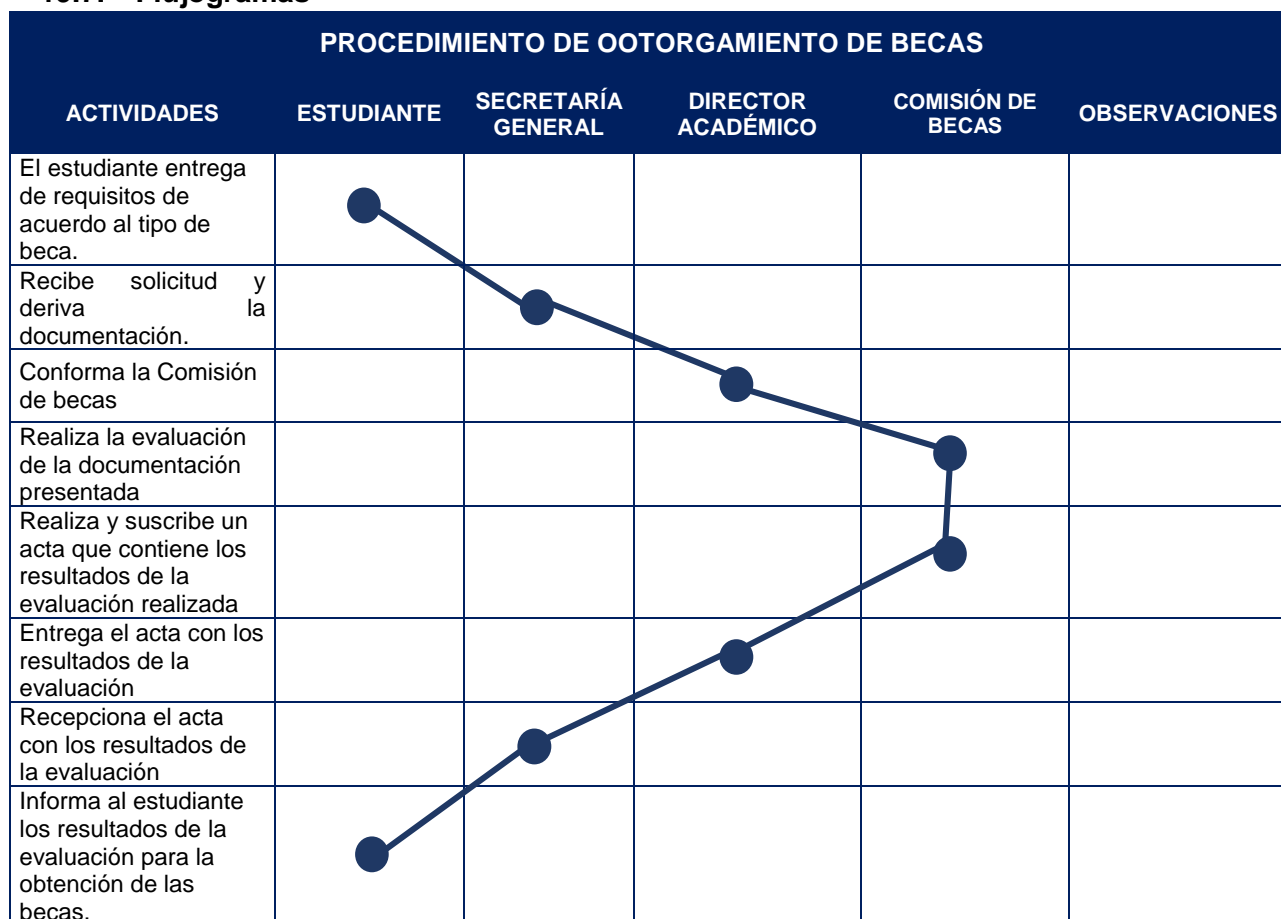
Flujogramas

| PROCEDIMIENTO DE OOTORGAMIENTO DE BECAS | | | | | |
|---|---|---|---|---|---|
| ACTIVIDADES | ESTUDIANTE | SECRETARÍA GENERAL | DIRECTOR ACADÉMICO | COMISIÓN DE BECAS | OBSERVACIONES |
| El estudiante entrega de requisitos de acuerdo al tipo de beca. | | | | | |
| Recibe solicitud y deriva la documentación. | | | | | |
| Conforma la Comisión de becas | | | | | |
| Realiza la evaluación de la documentación presentada | | | | | |
| Realiza y suscribe un acta que contiene los resultados de la evaluación realizada | | | | | |
| Entrega el acta con los resultados de la evaluación | | | | | |
| Recepciona el acta con los resultados de la evaluación | | | | | |
| Informa al estudiante los resultados de la evaluación para la obtención de las becas. | | | | | |